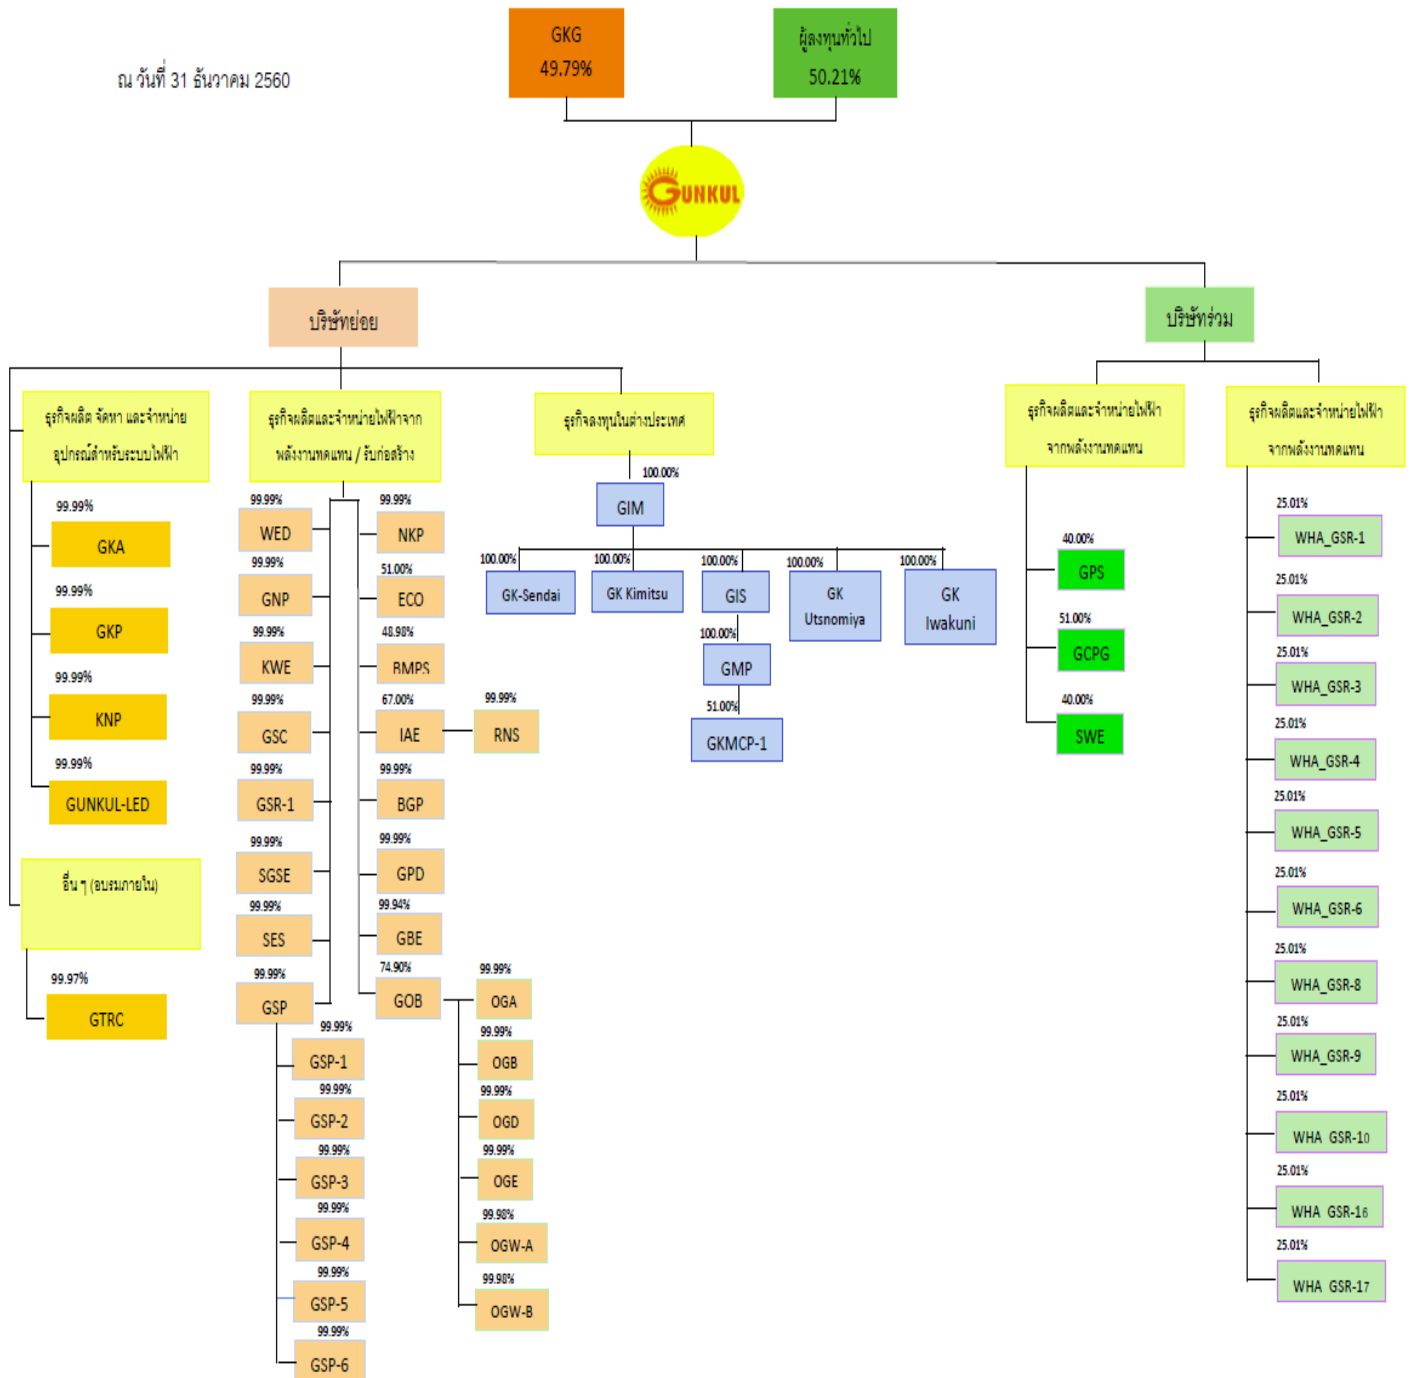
ณ วันที่ 31 ธันวาคม 2560

GKG
49.79%

ผู้ลงทุนทั่วไป
50.21%

GUNKUL

บริษัทย่อย

บริษัทร่วม

ธุรกิจผลิต จัดหา และจำหน่ายอุปกรณ์สำหรับระบบไฟฟ้า

99.99%
GKA
99.99%
GKP
99.99%
KNP
99.99%
GUNKUL-LED

อื่น ๆ (อบรมภายใน)

99.97%
GTRC

ธุรกิจผลิตและจำหน่ายไฟฟ้าจากพลังงานทดแทน / รับก่อสร้าง

99.99%
WED
99.99%
GNP
99.99%
KWE
99.99%
GSC
99.99%
GSR-1
99.99%
SGSE
99.99%
SES
99.99%
GSP
99.99%
GSP-1
99.99%
GSP-2
99.99%
GSP-3
99.99%
GSP-4
99.99%
GSP-5
99.99%
GSP-6

99.99%
NKP
51.00%
ECO
48.98%
BMPS
67.00%
IAE
99.99%
RNS
99.99%
BGP
99.99%
GPD
99.94%
GBE
74.90%
GOB
99.99%
OGA
99.99%
OGB
99.99%
OGD
99.99%
OGE
99.98%
OGW-A
99.98%
OGW-B

ธุรกิจลงทุนในต่างประเทศ

100.00%
GIM
100.00%
GK-Sendai
100.00%
GK Kimitsu
100.00%
GIS
100.00%
GMP
51.00%
GKMCP-1
100.00%
GK Utsnomiya
100.00%
GK Iwakuni

ธุรกิจผลิตและจำหน่ายไฟฟ้าจากพลังงานทดแทน

40.00%
GPS
51.00%
GCPG
40.00%
SWE

ธุรกิจผลิตและจำหน่ายไฟฟ้าจากพลังงานทดแทน

25.01%
WHA_GSR-1
25.01%
WHA_GSR-2
25.01%
WHA_GSR-3
25.01%
WHA_GSR-4
25.01%
WHA_GSR-5
25.01%
WHA_GSR-6
25.01%
WHA_GSR-8
25.01%
WHA_GSR-9
25.01%
WHA GSR-10
25.01%
WHA GSR-16
25.01%
WHA GSR-17